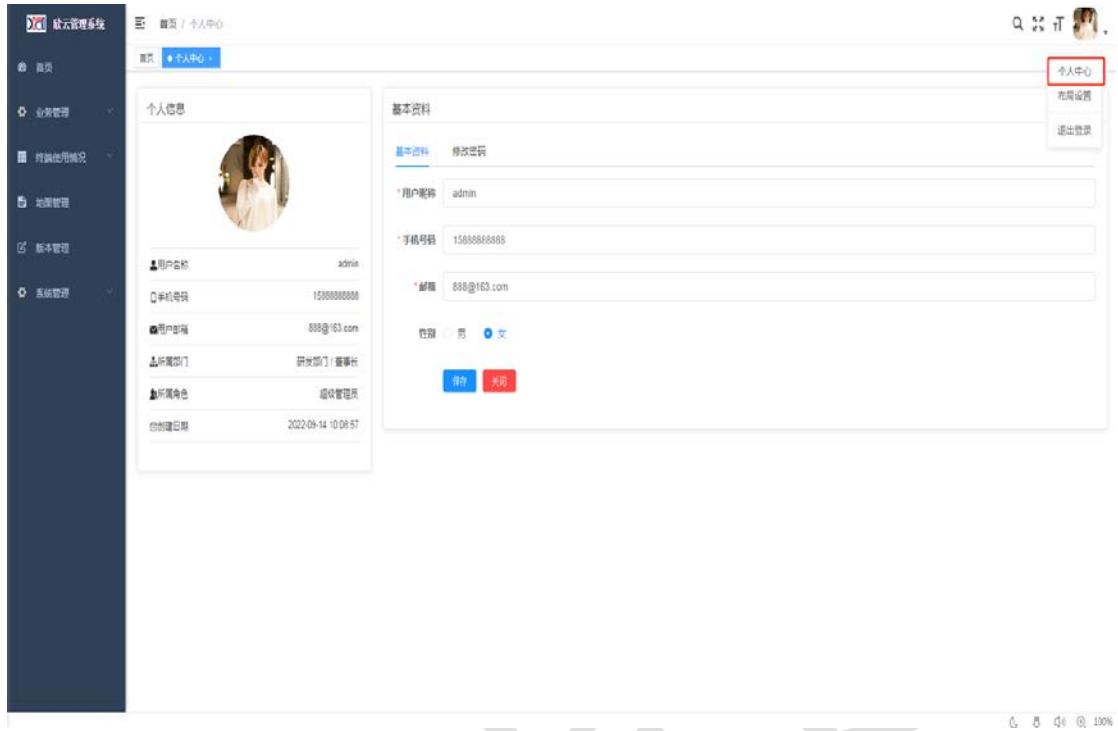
欣云管理系统

首页

业务管理

终端使用情况

地图管理

版本管理

系统管理

首页 / 个人中心

首页 ● 个人中心 ×

个人中心
布局设置
退出登录

个人信息

用户名称 admin

手机号码 15888888888

用户邮箱 888@163.com

所属部门 研发部门 / 董事长

所属角色 超级管理员

创建日期 2022-09-14 10:08:57

基本资料

基本资料 修改密码

* 用户昵称 admin

* 手机号码 15888888888

* 邮箱 888@163.com

性别 男 女

保存 关闭

100%